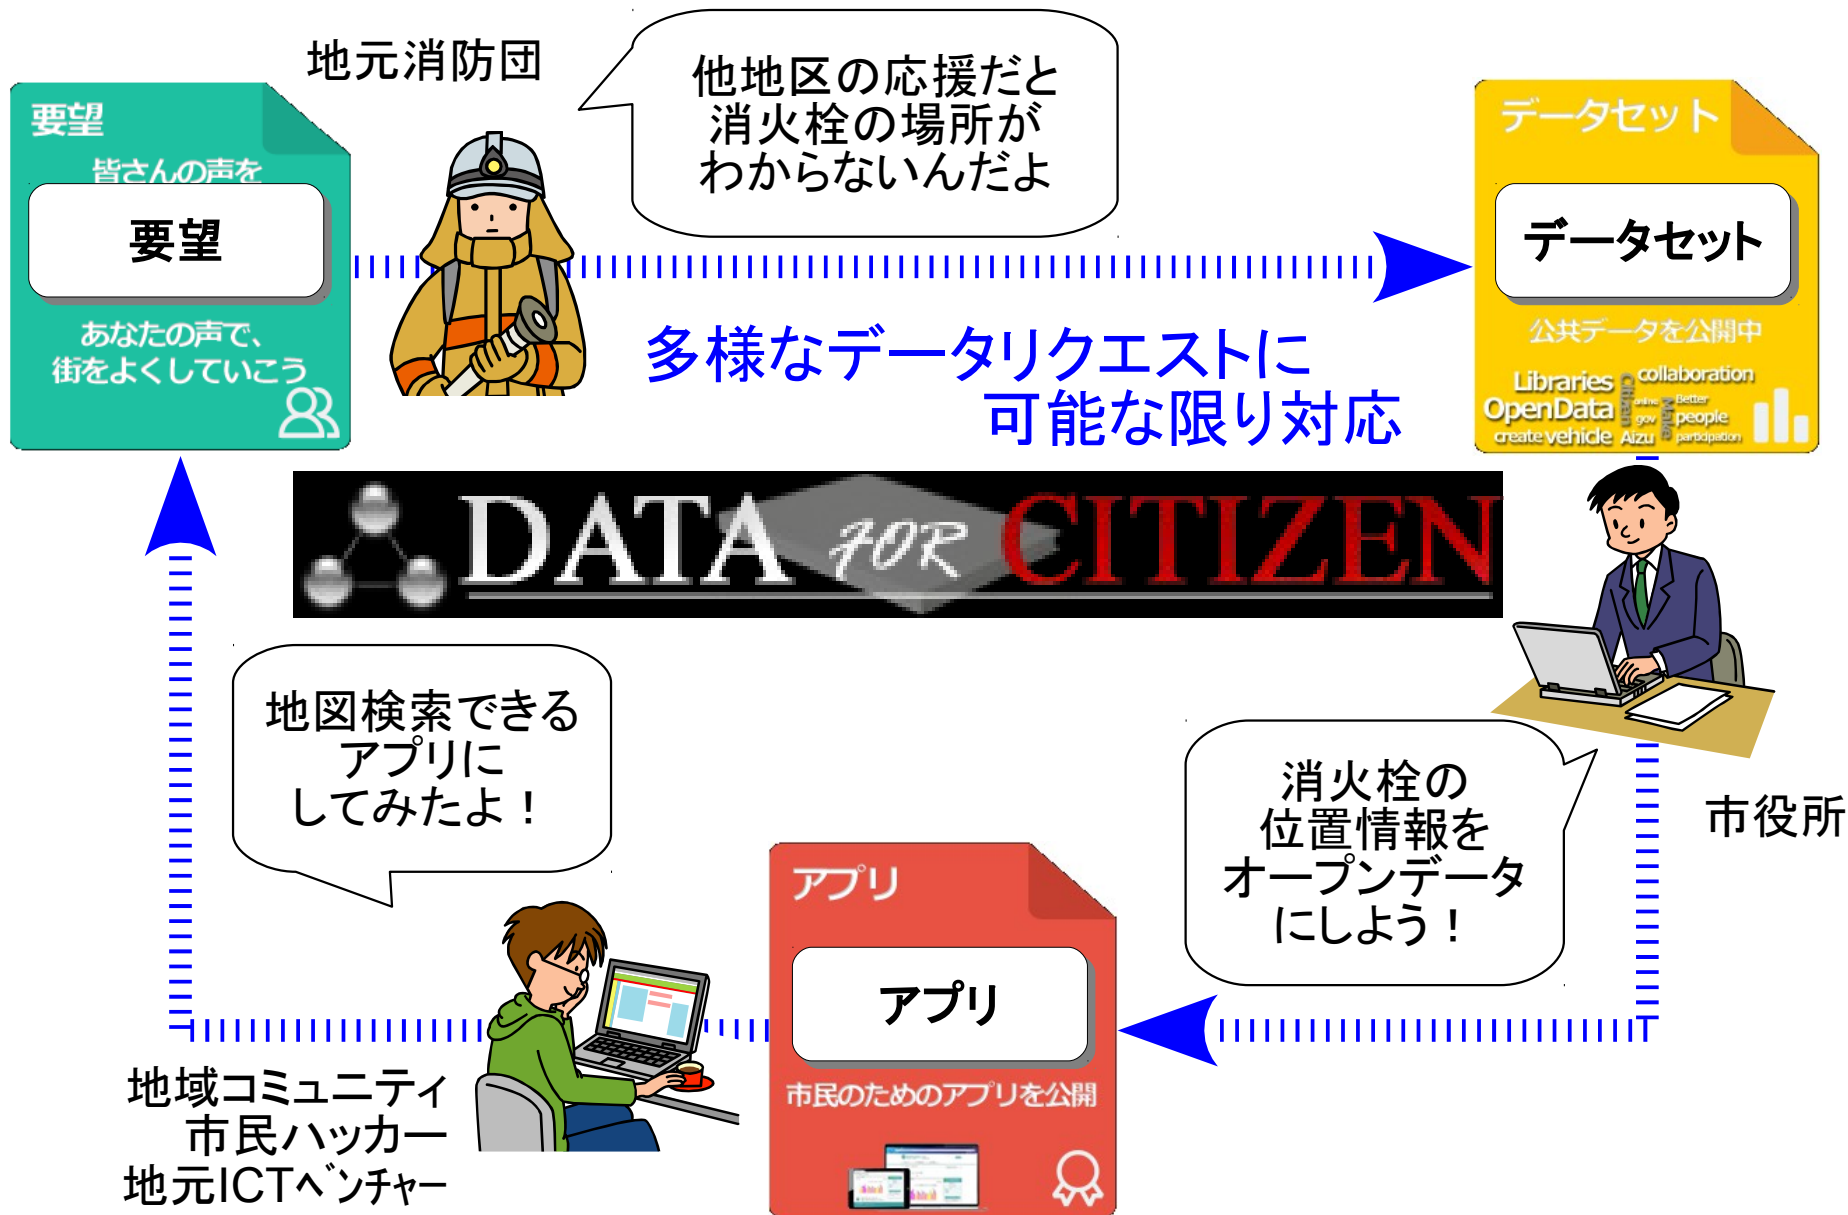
要望

皆さんの声を

要望

あなたの声で、街をよくしていこう

地元消防団

他地区の応援だと消火栓の場所がわからないんだよ

データセット

データセット

公共データを公開中

Libraries collaboration OpenData people create vehicle Aizu

多様なデータリクエストに可能な限り対応

DATA for CITIZEN

地図検索できるアプリにしてみたよ！

消火栓の位置情報をオープンデータにしよう！

市役所

アプリ

アプリ

市民のためのアプリを公開

地域コミュニティ
市民ハッカー
地元ICTベンチャー